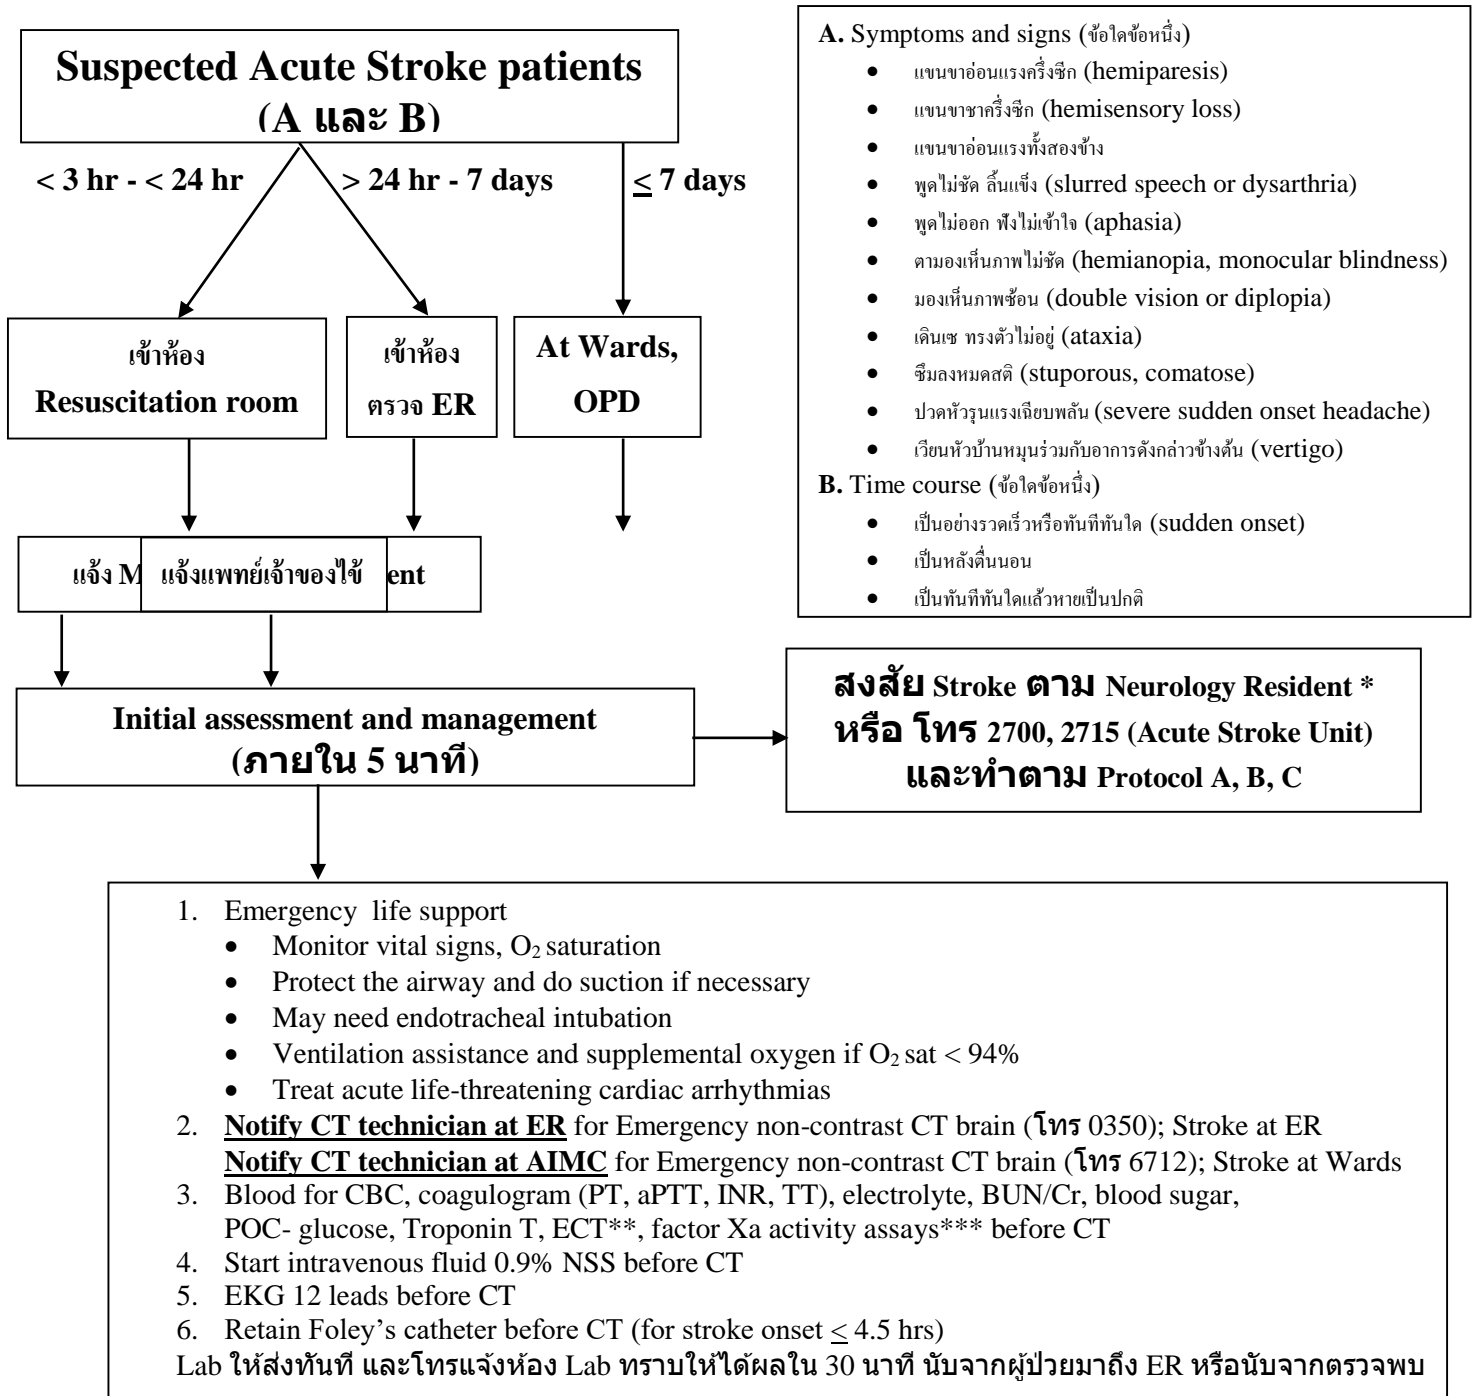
**Suspected Acute Stroke patients (A และ B)**

< 3 hr - < 24 hr

> 24 hr - 7 days

$\leq$ 7 days

เข้าห้อง Resuscitation room

เข้าห้อง ตรวจ ER

At Wards, OPD

แจ้ง M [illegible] ent

แจ้งแพทย์เจ้าของไข้

Initial assessment and management (ภายใน 5 นาที)

A. Symptoms and signs (ข้อใดข้อหนึ่ง)
- แขนขาอ่อนแรงครึ่งซีก (hemiparesis)
- แขนขาชาครึ่งซีก (hemisensory loss)
- แขนขาอ่อนแรงทั้งสองข้าง
- พูดไม่ชัด ลิ้นแข็ง (slurred speech or dysarthria)
- พูดไม่ออก ฟังไม่เข้าใจ (aphasia)
- ตามองเห็นภาพไม่ชัด (hemianopia, monocular blindness)
- มองเห็นภาพซ้อน (double vision or diplopia)
- เดินเซ ทรงตัวไม่อยู่ (ataxia)
- ซึมลงหมดสติ (stuporous, comatose)
- ปวดหัวรุนแรงเฉียบพลัน (severe sudden onset headache)
- เวียนหัวบ้านหมุนร่วมกับอาการดังกล่าวข้างต้น (vertigo)

B. Time course (ข้อใดข้อหนึ่ง)
- เป็นอย่างรวดเร็วหรือทันทีทันใด (sudden onset)
- เป็นหลังตื่นนอน
- เป็นทันทีทันใดแล้วหายเป็นปกติ

สงสัย Stroke ตาม Neurology Resident * หรือ โทร 2700, 2715 (Acute Stroke Unit) และทำตาม Protocol A, B, C

1. Emergency life support
   - Monitor vital signs, $O_2$ saturation
   - Protect the airway and do suction if necessary
   - May need endotracheal intubation
   - Ventilation assistance and supplemental oxygen if $O_2$ sat < 94%
   - Treat acute life-threatening cardiac arrhythmias
2. **Notify CT technician at ER** for Emergency non-contrast CT brain (โทร 0350); Stroke at ER
   **Notify CT technician at AIMC** for Emergency non-contrast CT brain (โทร 6712); Stroke at Wards
3. Blood for CBC, coagulogram (PT, aPTT, INR, TT), electrolyte, BUN/Cr, blood sugar, POC- glucose, Troponin T, ECT**, factor Xa activity assays*** before CT
4. Start intravenous fluid 0.9% NSS before CT
5. EKG 12 leads before CT
6. Retain Foley's catheter before CT (for stroke onset $\leq$ 4.5 hrs)

Lab ให้ส่งทันที และโทรแจ้งห้อง Lab ทราบให้ได้ผลใน 30 นาที นับจากผู้ป่วยมาถึง ER หรือนับจากตรวจพบ